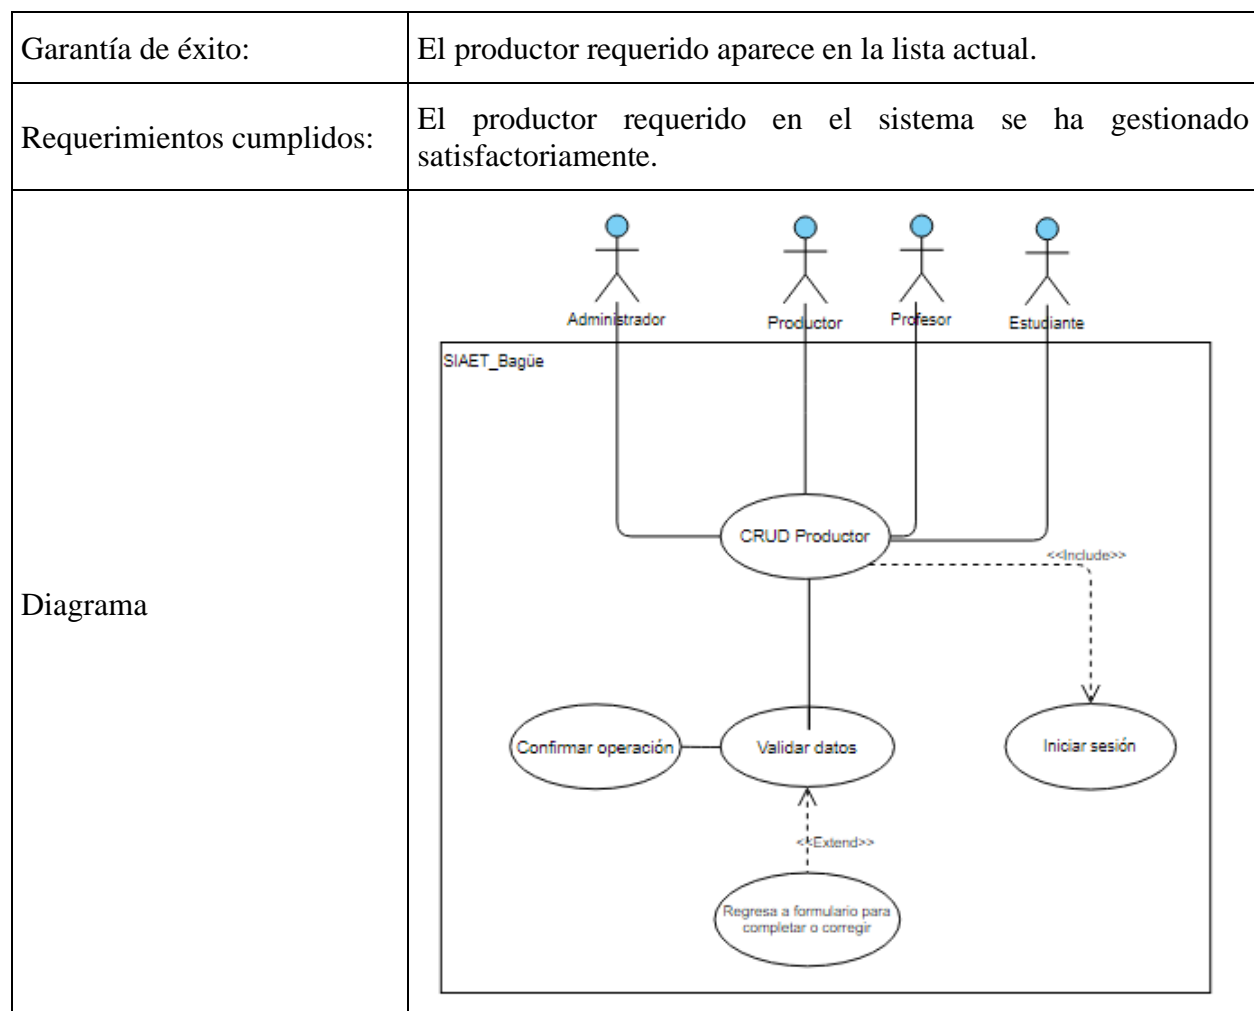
| Garantía de éxito: | El productor requerido aparece en la lista actual. |
|---|---|
| Requerimientos cumplidos: | El productor requerido en el sistema se ha gestionado satisfactoriamente. |
| Diagrama | Administrador Productor Profesor Estudiante SIAET_Bagüe CRUD Productor <<Include>> Confirmar operación Validar datos Iniciar sesión <<Extend>> Regresa a formulario para completar o corregir |